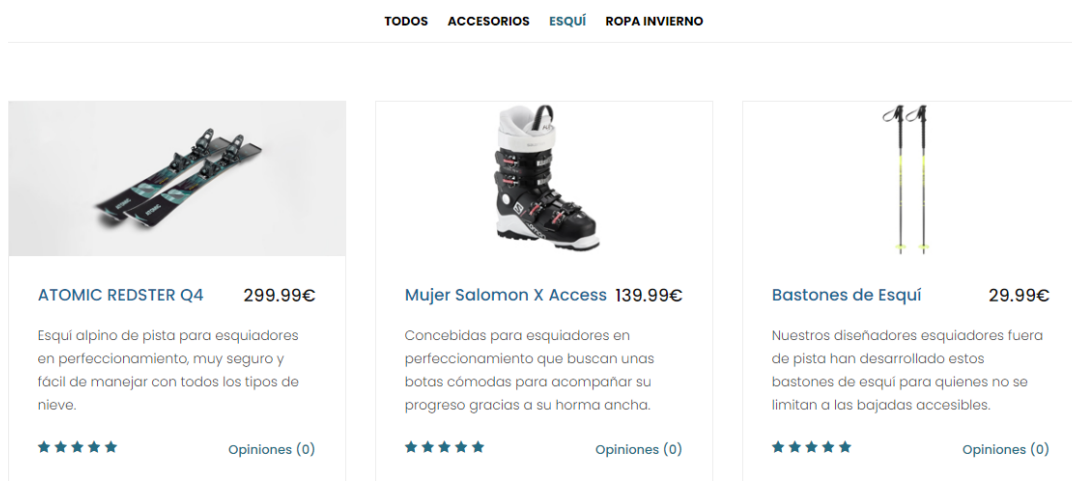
TODOS ACCESORIOS ESQUÍ ROPA INVIERNO

ATOMIC REDSTER Q4 299.99€

Esquí alpino de pista para esquiadores en perfeccionamiento, muy seguro y fácil de manejar con todos los tipos de nieve.

Opiniones (0)

Mujer Salomon X Access 139.99€

Concebidas para esquiadores en perfeccionamiento que buscan unas botas cómodas para acompañar su progreso gracias a su horma ancha.

Opiniones (0)

Bastones de Esquí 29.99€

Nuestros diseñadores esquiadores fuera de pista han desarrollado estos bastones de esquí para quienes no se limitan a las bajadas accesibles.

Opiniones (0)